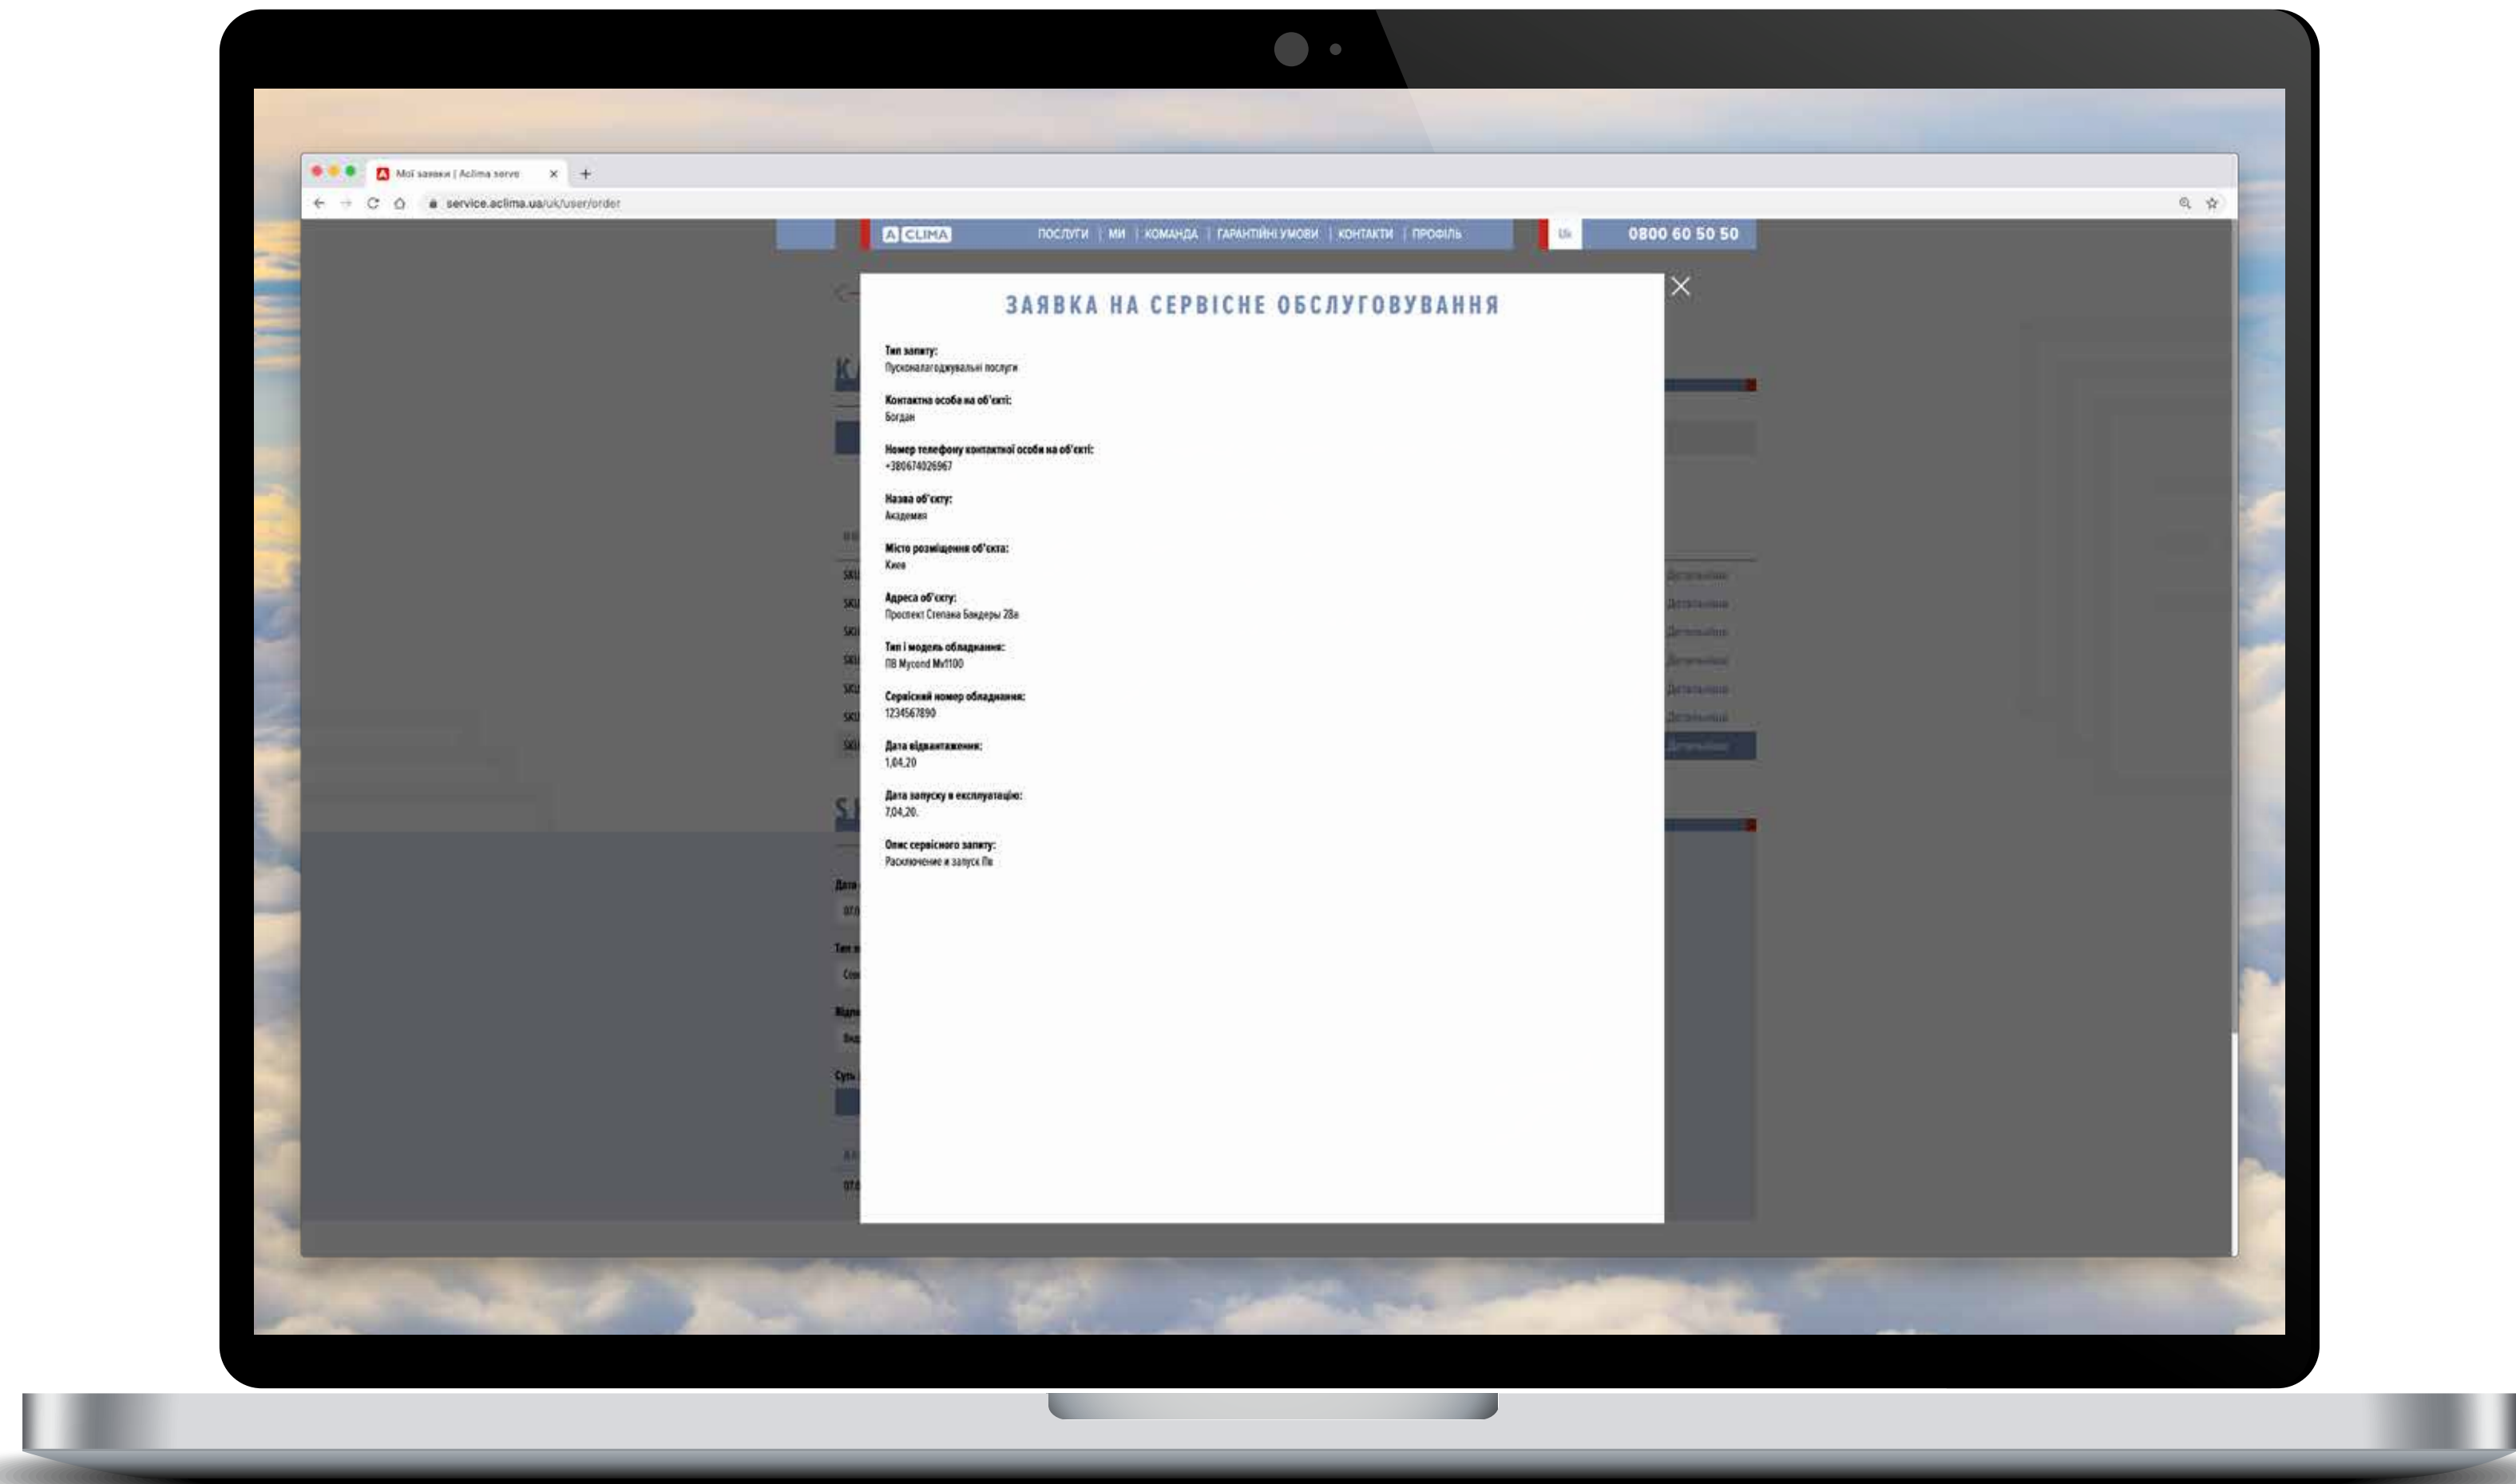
Мої заявки | Aclima serv ×

service.aclima.ua/uk/user/order

A CLIMA ПОСЛУГИ | МИ | КОМАНДА | ГАРАНТІЙНІ УМОВИ | КОНТАКТИ | ПРОФІЛЬ

Uk

0800 60 50 50

ЗАЯВКА НА СЕРВІСНЕ ОБСЛУГОВУВАННЯ

Тип запиту:
Пусконалагоджувальні послуги

Контактна особа на об'єкті:
Богдан

Номер телефону контактної особи на об'єкті:
+380674026967

Назва об'єкту:
Академия

Місто розміщення об'єкта:
Киев

Адреса об'єкту:
Проспект Степана Бандеры 28а

Тип і модель обладнання:
ПВ Mycond Mv1100

Сервісний номер обладнання:
1234567890

Дата відвантаження:
1.04.20

Дата запуску в експлуатацію:
7.04.20.

Опис сервісного запиту:
Расключение и запуск Пв